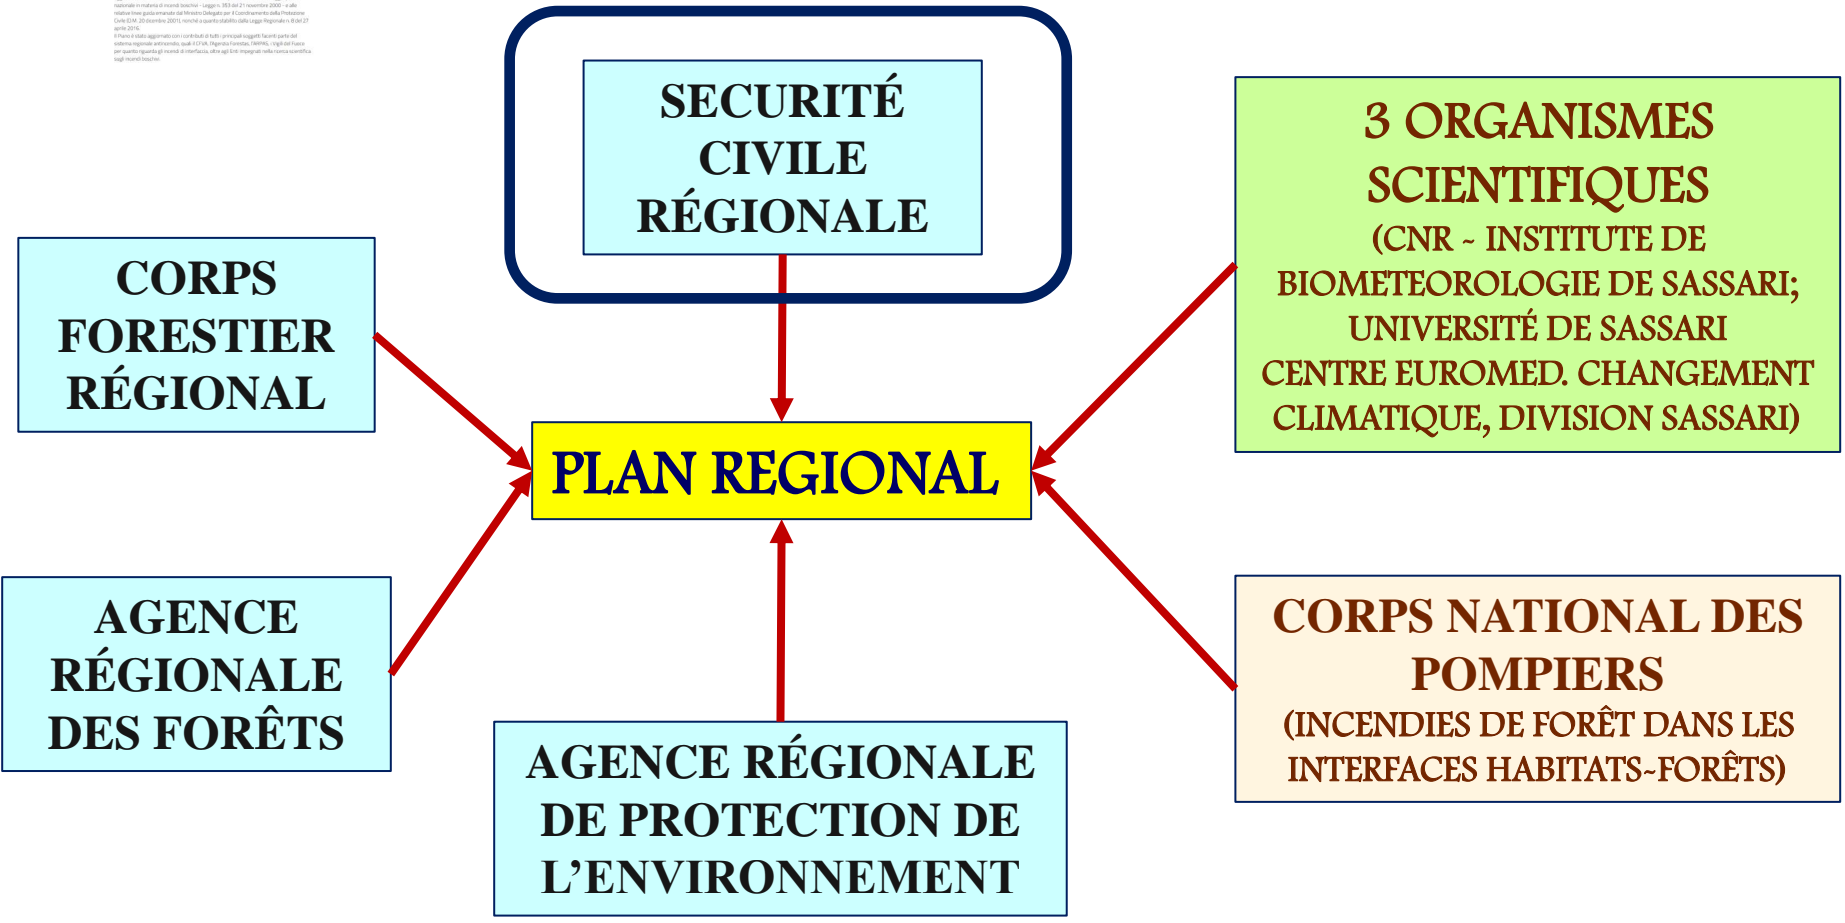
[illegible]

SECURITÉ CIVILE RÉGIONALE

CORPS FORESTIER RÉGIONAL

3 ORGANISMES SCIENTIFIQUES (CNR - INSTITUTE DE BIOMETEOROLOGIE DE SASSARI; UNIVERSITÉ DE SASSARI CENTRE EUROMED. CHANGEMENT CLIMATIQUE, DIVISION SASSARI)

PLAN REGIONAL

AGENCE RÉGIONALE DES FORÊTS

CORPS NATIONAL DES POMPIERS (INCENDIES DE FORÊT DANS LES INTERFACES HABITATS-FORÊTS)

AGENCE RÉGIONALE DE PROTECTION DE L'ENVIRONNEMENT